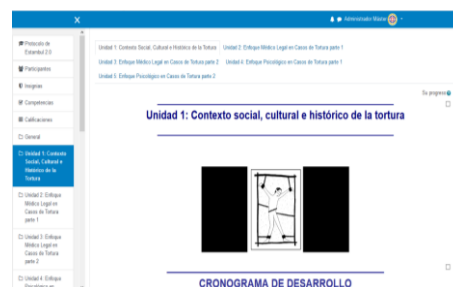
×

Administrador Master

Protocolo de Estambul 2.0

Participantes

Insignias

Competencias

Calificaciones

General

Unidad 1: Contexto Social, Cultural e Histórico de la Tortura

Unidad 2: Enfoque Médico Legal en Casos de Tortura parte 1

Unidad 3: Enfoque Médico Legal en Casos de Tortura parte 2

Unidad 4: Enfoque Psicológico en

Unidad 1: Contexto Social, Cultural e Histórico de la Tortura | Unidad 2: Enfoque Médico Legal en Casos de Tortura parte 1 | Unidad 3: Enfoque Médico Legal en Casos de Tortura parte 2 | Unidad 4: Enfoque Psicológico en Casos de Tortura parte 1 | Unidad 5: Enfoque Psicológico en Casos de Tortura parte 2

Su progreso

Unidad 1: Contexto social, cultural e histórico de la tortura

CRONOGRAMA DE DESARROLLO